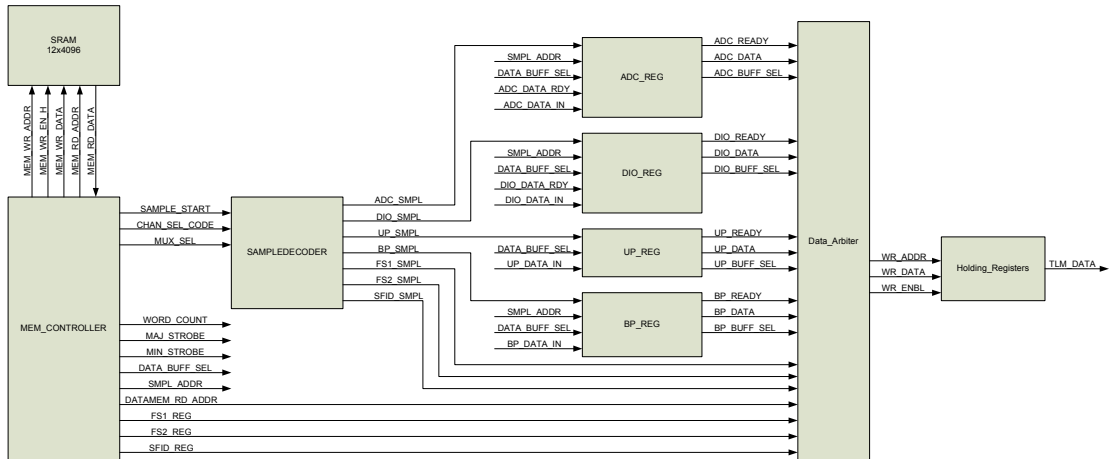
SRAM
12x4096

MEM_WR_ADDR
MEM_WR_EN_H
MEM_WR_DATA
MEM_RD_ADDR
MEM_RD_DATA

MEM_CONTROLLER

SAMPLE_START
CHAN_SEL_CODE
MUX_SEL

WORD_COUNT
MAJ_STROBE
MIN_STROBE
DATA_BUFF_SEL
SMPL_ADDR
DATAMEM_RD_ADDR
FS1_REG
FS2_REG
SFID_REG

SAMPLEDECODER

ADC_SMPL
DIO_SMPL
UP_SMPL
BP_SMPL
FS1_SMPL
FS2_SMPL
SFID_SMPL

SMPL_ADDR
DATA_BUFF_SEL
ADC_DATA_RDY
ADC_DATA_IN

ADC_REG

ADC_READY
ADC_DATA
ADC_BUFF_SEL

SMPL_ADDR
DATA_BUFF_SEL
DIO_DATA_RDY
DIO_DATA_IN

DIO_REG

DIO_READY
DIO_DATA
DIO_BUFF_SEL

DATA_BUFF_SEL
UP_DATA_IN

UP_REG

UP_READY
UP_DATA
UP_BUFF_SEL

SMPL_ADDR
DATA_BUFF_SEL
BP_DATA_IN

BP_REG

BP_READY
BP_DATA
BP_BUFF_SEL

Data_Arbiter

WR_ADDR
WR_DATA
WR_ENBL

Holding_Registers

TLM_DATA